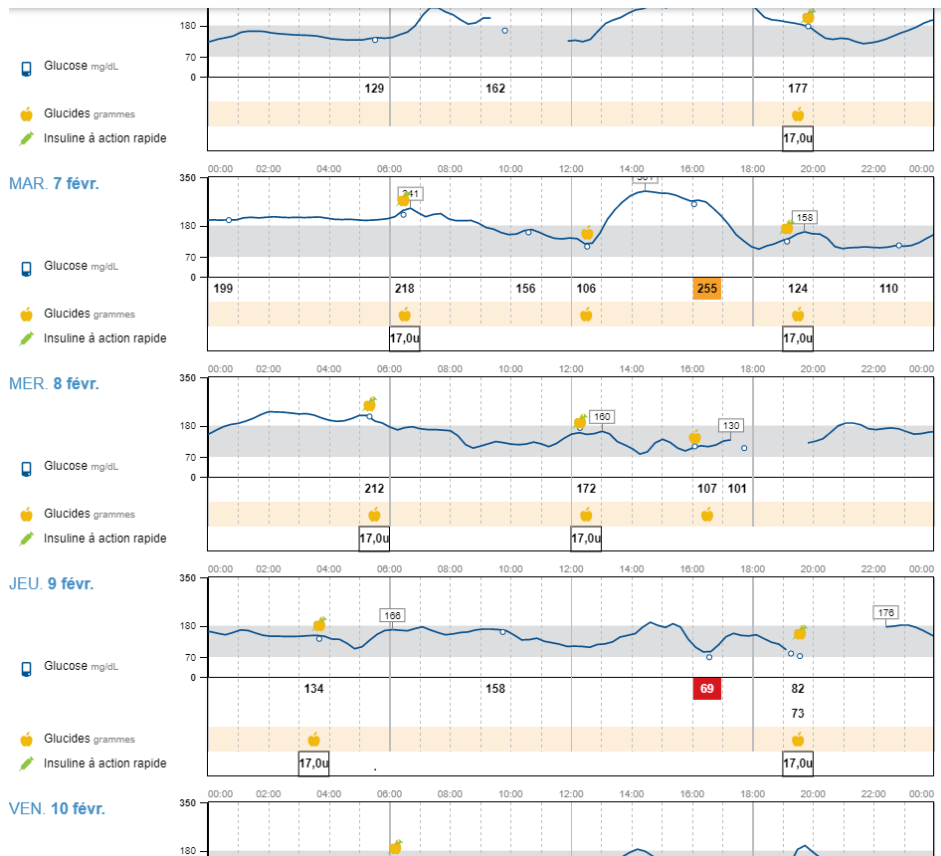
180
70
0

Glucose mg/dL
Glucides grammes
Insuline à action rapide

129 162 177

17,0u

00:00 02:00 04:00 06:00 08:00 10:00 12:00 14:00 16:00 18:00 20:00 22:00 00:00

MAR. 7 févr.

350
241
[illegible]
180
158
70
0

Glucose mg/dL
Glucides grammes
Insuline à action rapide

199 218 156 106 255 124 110

17,0u 17,0u

00:00 02:00 04:00 06:00 08:00 10:00 12:00 14:00 16:00 18:00 20:00 22:00 00:00

MER. 8 févr.

350
180
160
130
70
0

Glucose mg/dL
Glucides grammes
Insuline à action rapide

212 172 107 101

17,0u 17,0u

00:00 02:00 04:00 06:00 08:00 10:00 12:00 14:00 16:00 18:00 20:00 22:00 00:00

JEU. 9 févr.

350
166
176
180
70
0

Glucose mg/dL
Glucides grammes
Insuline à action rapide

134 158 69 82
73

17,0u 17,0u

00:00 02:00 04:00 06:00 08:00 10:00 12:00 14:00 16:00 18:00 20:00 22:00 00:00

VEN. 10 févr.

350
180